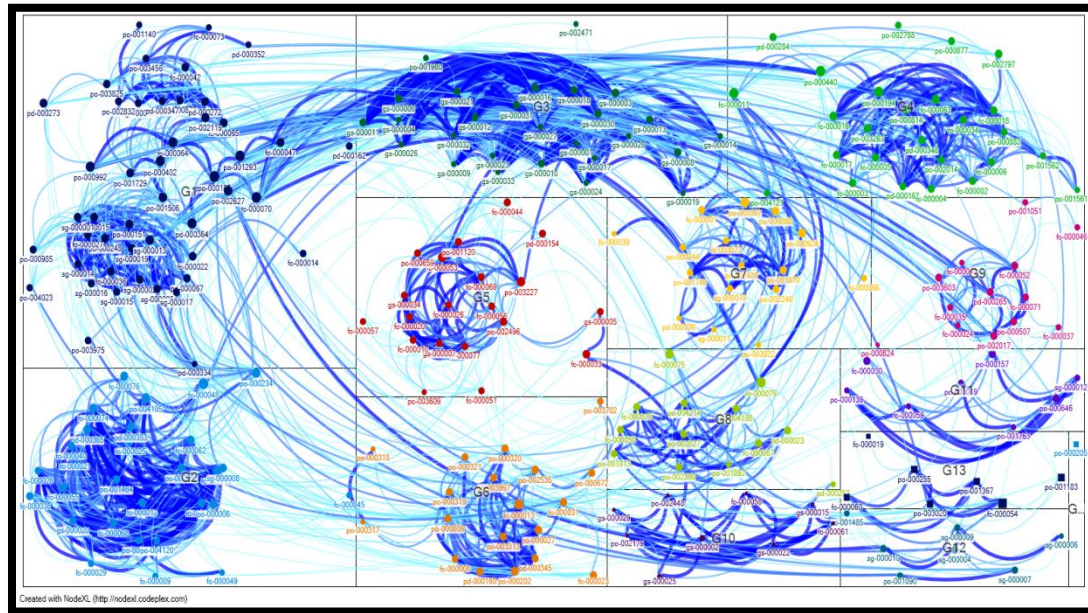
po-001140
fc-000073
po-000352
po-002471
pd-000284
po-002763
po-000877
po-002797
po-000273
po-001880
G3
G4
fc-000011
po-000440
G1
fc-000070
fc-000014
pd-000162
gs-000026
gs-000009
gs-000033
gs-000010
gs-000024
gs-000019
po-000992
po-001729
po-001293
fc-000047
po-001506
po-002627
po-000985
po-004023
fc-000022
po-000044
po-000154
po-000412
G7
G5
po-003227
fc-000057
gs-000005
po-000077
po-002496
G9
po-002017
fc-000037
po-003975
po-000334
po-000234
fc-000051
po-003609
fc-000033
po-000824
fc-000030
po-000157
G11
po-000646
po-001763
fc-000019
G8
gs-000023
G2
G6
po-000318
po-002536
fc-000045
G13
po-001367
po-001183
fc-000054
po-000255
fc-000006
G10
po-002448
po-001485
fc-000061
po-002119
gs-000022
G12
sg-000010
sg-000004
sg-000007
po-001090
po-000029
fc-000009
fc-000049
po-000317
po-000025
po-000023
fc-000003
fc-000004
fc-000002
po-001561
po-001562
po-001051
po-000041
po-000071
po-000507
po-000012
G...
Created with NodeXL (http://nodexl.codeplex.com)